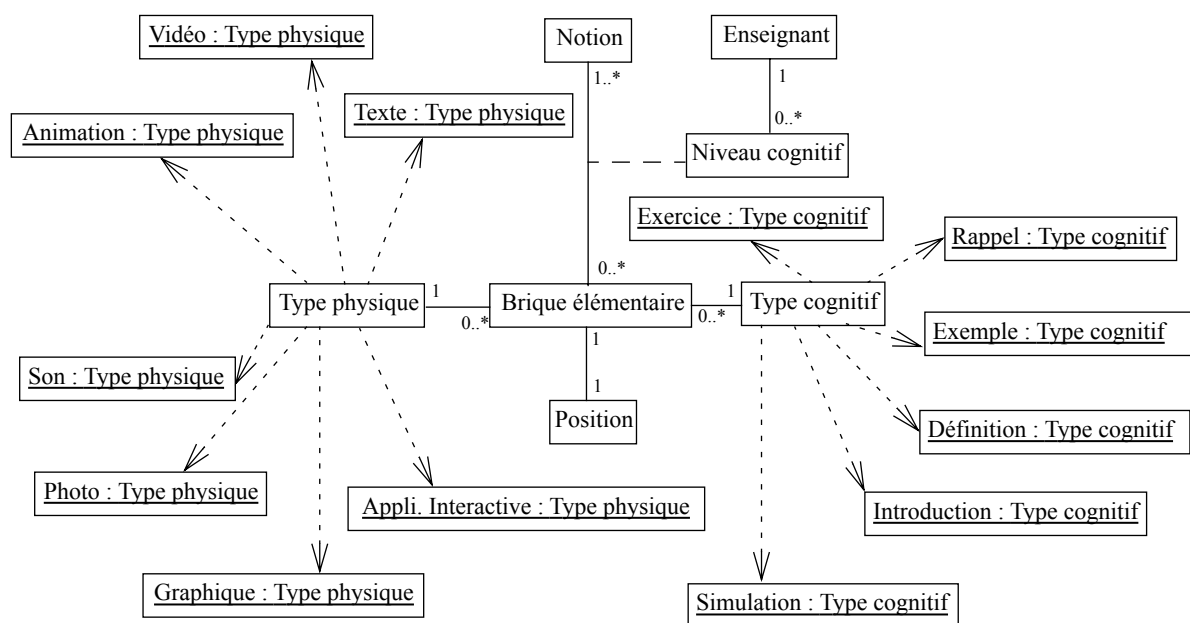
Vidéo : Type physique

Notion

Enseignant

1..*

1

0..*

Texte : Type physique

Animation : Type physique

Niveau cognitif

Exercice : Type cognitif

Rappel : Type cognitif

0..*

1

1

Type physique

Brique élémentaire

Type cognitif

0..*

0..*

1

Exemple : Type cognitif

Son : Type physique

1

Position

Définition : Type cognitif

Photo : Type physique

Appli. Interactive : Type physique

Introduction : Type cognitif

Graphique : Type physique

Simulation : Type cognitif